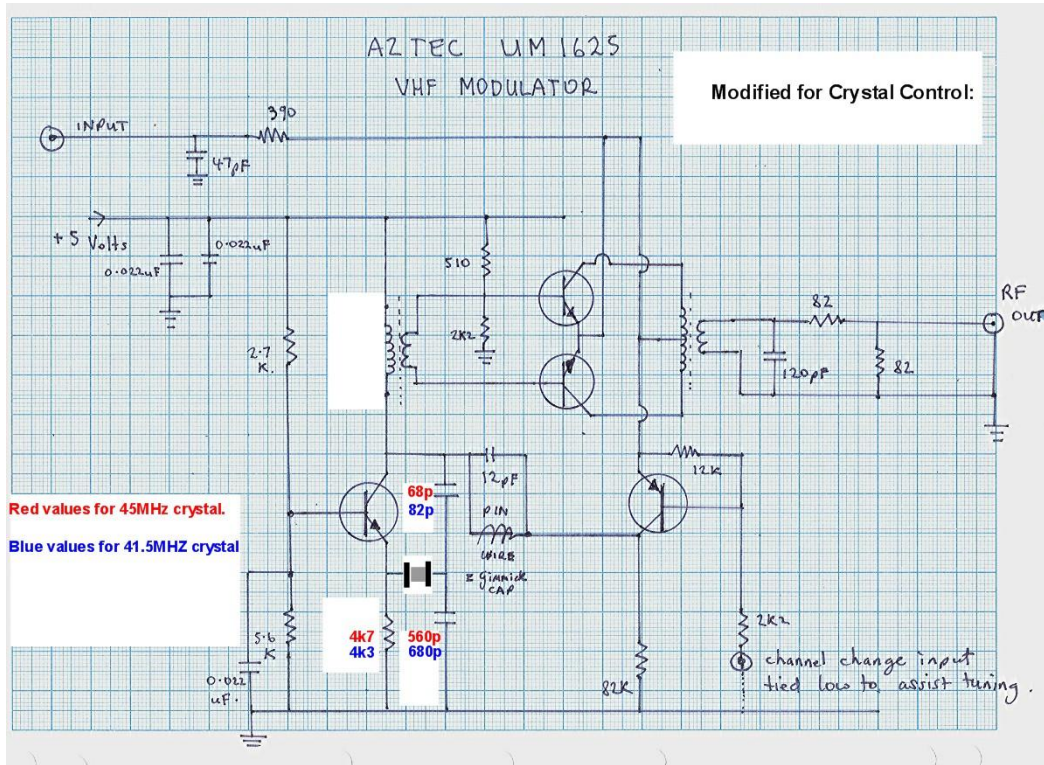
AZTEC UM 1625
VHF MODULATOR

Modified for Crystal Control:

INPUT
390
47pF
+5 Volts
0.022uF
0.022uF
510
2K2
2.7 K.
82
RF OUT
120pF
82
12pF
12K
68p
82p
PIN
WIRE
= gimmick CAP

Red values for 45MHz crystal.

Blue values for 41.5MHZ crystal

5.6 K
4k7
4k3
560p
680p
2K2
channel change input tied low to assist tuning.
0.022 uF.
82K